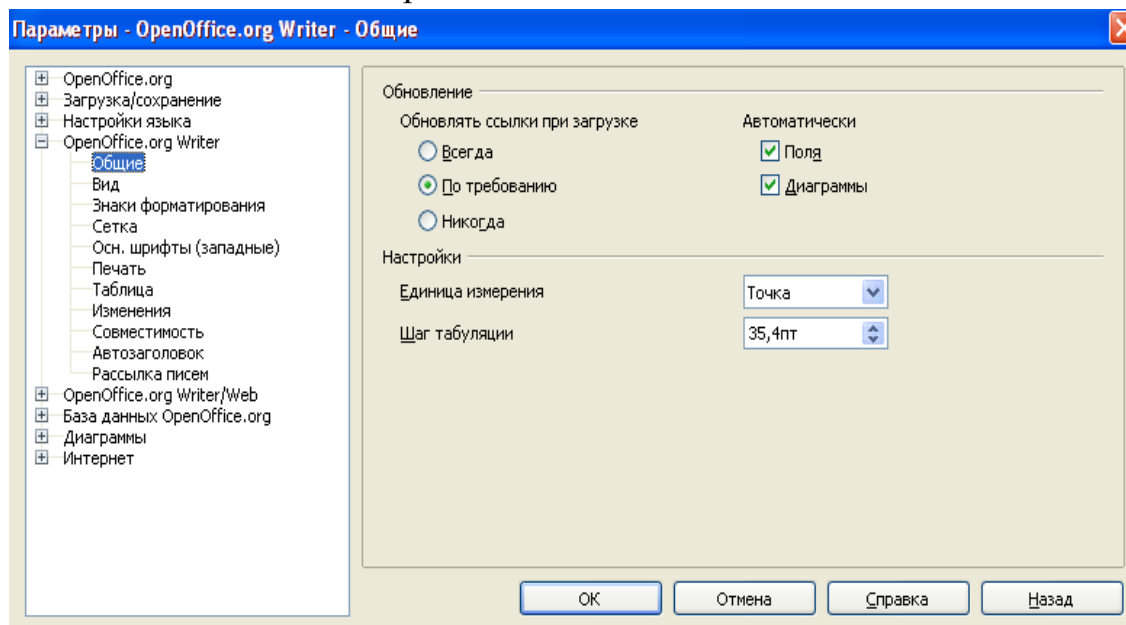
Параметры - OpenOffice.org Writer - Общие

OpenOffice.org
Загрузка/сохранение
Настройки языка
OpenOffice.org Writer
Общие
Вид
Знаки форматирования
Сетка
Осн. шрифты (западные)
Печать
Таблица
Изменения
Совместимость
Автозаголовок
Рассылка писем
OpenOffice.org Writer/Web
База данных OpenOffice.org
Диаграммы
Интернет

Обновление

Обновлять ссылки при загрузке
Всегда
По требованию
Никогда

Автоматически
Поля
Диаграммы

Настройки

Единица измерения
Точка

Шаг табуляции
35,4пт

OK
Отмена
Справка
Назад